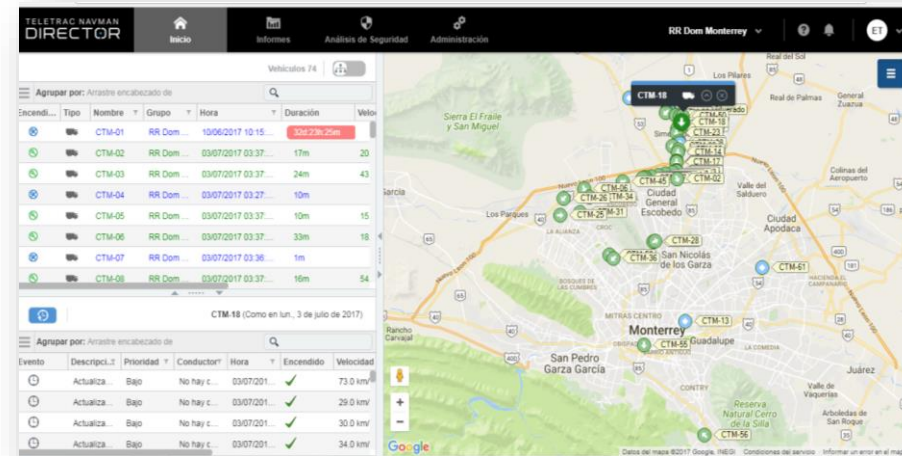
TELETRAC NAVMAN DIRECTOR

Inicio | Informes | Análisis de Seguridad | Administración

RR Dom Monterrey

ET

Vehículos 74

Agrupar por: Arrastre encabezado de

| Encendi... | Tipo | Nombre | Grupo | Hora | Duración | Velo |
|---|---|---|---|---|---|---|
| | | CTM-01 | RR Dom ... | 10/06/2017 10:15:... | 32d:23h:25m | |
| | | CTM-02 | RR Dom ... | 03/07/2017 03:37:... | 17m | 20 |
| | | CTM-03 | RR Dom ... | 03/07/2017 03:37:... | 24m | 43 |
| | | CTM-04 | RR Dom ... | 03/07/2017 03:27:... | 10m | |
| | | CTM-05 | RR Dom ... | 03/07/2017 03:37:... | 10m | 15 |
| | | CTM-06 | RR Dom ... | 03/07/2017 03:37:... | 33m | 18 |
| | | CTM-07 | RR Dom ... | 03/07/2017 03:36:... | 1m | |
| | | CTM-08 | RR Dom ... | 03/07/2017 03:37:... | 16m | 54 |

CTM-18 (Como en lun., 3 de julio de 2017)

Agrupar por: Arrastre encabezado de

| Evento | Descripci... | Prioridad | Conductor | Hora | Encendido | Velocidad |
|---|---|---|---|---|---|---|
| | Actualiza... | Bajo | No hay c... | 03/07/201... | ✓ | 73.0 km/ |
| | Actualiza... | Bajo | No hay c... | 03/07/201... | ✓ | 29.0 km/ |
| | Actualiza... | Bajo | No hay c... | 03/07/201... | ✓ | 30.0 km/ |
| | Actualiza... | Bajo | No hay c... | 03/07/201... | ✓ | 34.0 km/ |

CTM-18

Real del Sol
Los Pilares
Real de Palmas
General Zuazua
Sierra El Fraile y San Miguel
CTM-50
CTM-18
CTM-23
CTM-14
CTM-17
CTM-45
CTM-02
CTM-06
CTM-26
CTM-34
CTM-25
CTM-31
Ciudad General Escobedo
Valle del Salduero
Colinas del Aeropuerto
Ciudad Apodaca
García
Los Parques
CTM-28
CTM-36
San Nicolás de los Garza
CTM-61
Rancho Carvajal
MITRAS CENTRO
CTM-13
Monterrey
CTM-56
Guadalupe
San Pedro Garza García
Juárez
Valle de Vaqueros
Reserva Natural Cerro de la Silla
Arboledas de San Roque
CTM-56
Google
Datos del mapa ©2017 Google, INEGI Condiciones del servicio Informar un error en el mapa